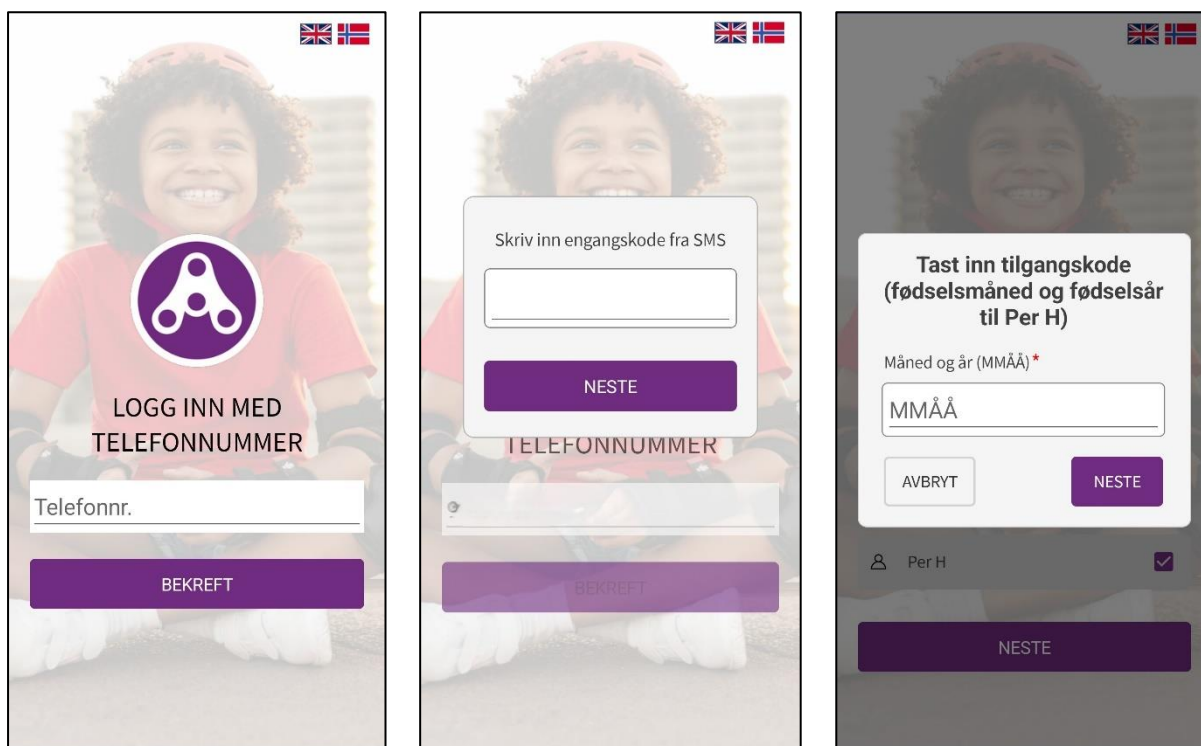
LOGG INN MED TELEFONNUMMER

Telefonnr.

BEKREFT

Skriv inn engangskode fra SMS

NESTE

TELEFONNUMMER

BEKREFT

Tast inn tilgangskode (fødselsmåned og fødselsår til Per H)

Måned og år (MMÅÅ) *

MMÅÅ

AVBRYT

NESTE

Per H

NESTE